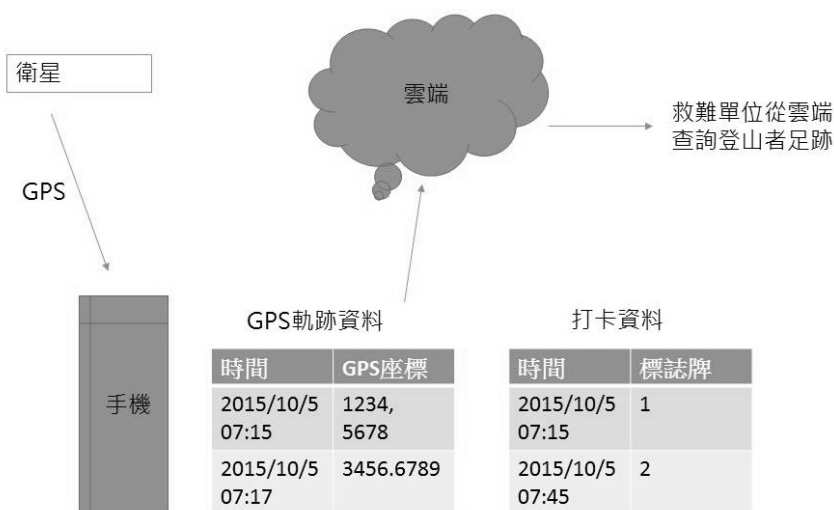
衛星

GPS

雲端

救難單位從雲端查詢登山者足跡

手機

GPS軌跡資料

| 時間 | GPS座標 |
|---|---|
| 2015/10/5 07:15 | 1234, 5678 |
| 2015/10/5 07:17 | 3456.6789 |

打卡資料

| 時間 | 標誌牌 |
|---|---|
| 2015/10/5 07:15 | 1 |
| 2015/10/5 07:45 | 2 |